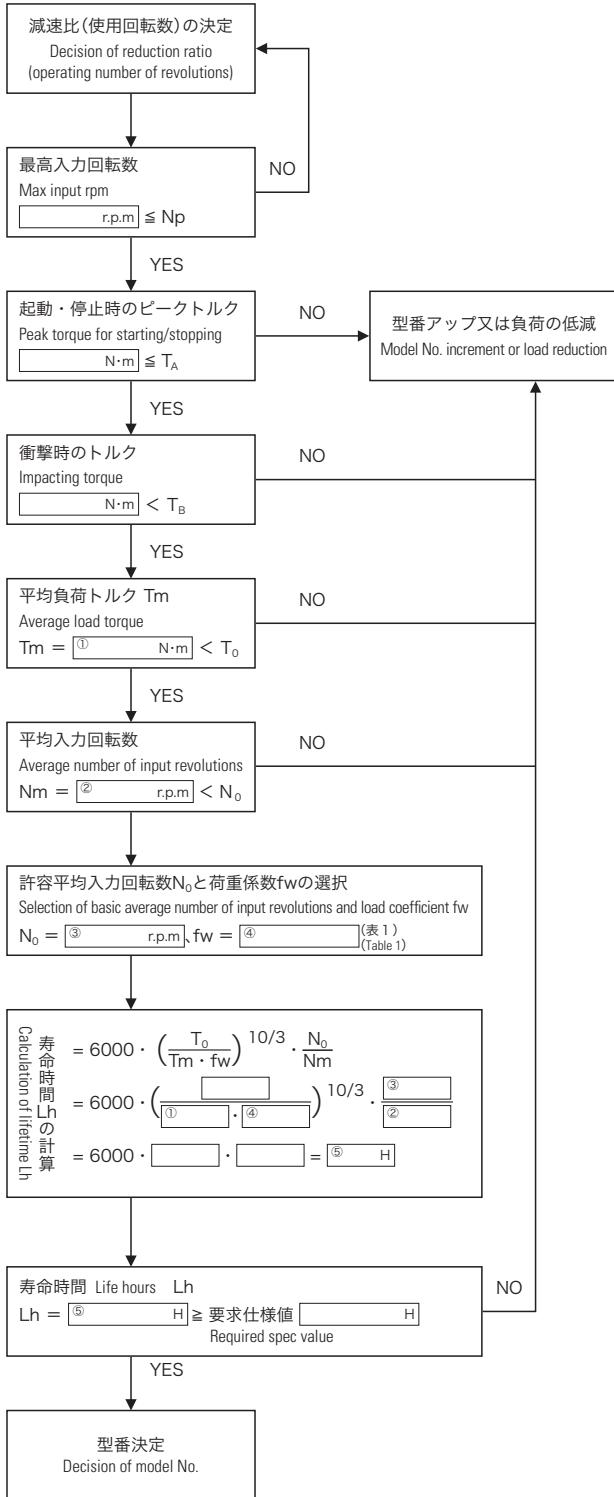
減速比(使用回転数)の決定
Decision of reduction ratio
(operating number of revolutions)

最高入力回転数
Max input rpm
r.p.m $\leqq$ Np

NO

YES

起動・停止時のピークトルク
Peak torque for starting/stopping
N·m $\leqq T_A$

NO

型番アップ又は負荷の低減
Model No. increment or load reduction

YES

衝撃時のトルク
Impacting torque
N·m $< T_B$

NO

YES

平均負荷トルク Tm
Average load torque
Tm = ① N·m $< T_0$

NO

YES

平均入力回転数
Average number of input revolutions
Nm = ② r.p.m $< N_0$

NO

許容平均入力回転数$N_0$と荷重係数fwの選択
Selection of basic average number of input revolutions and load coefficient fw
$N_0$ = ③ r.p.m、fw = ④ (表1) (Table 1)

寿命時間Lhの計算
Calculation of lifetime Lh
$= 6000 \cdot \left(\frac{T_0}{Tm \cdot fw}\right)^{10/3} \cdot \frac{N_0}{Nm}$
$= 6000 \cdot \left(\frac{\quad}{① \cdot ④}\right)^{10/3} \cdot \frac{③}{②}$
$= 6000 \cdot \quad \cdot \quad =$ ⑤ H

寿命時間 Life hours Lh
Lh = ⑤ H $\geqq$ 要求仕様値 H
Required spec value

NO

YES

型番決定
Decision of model No.